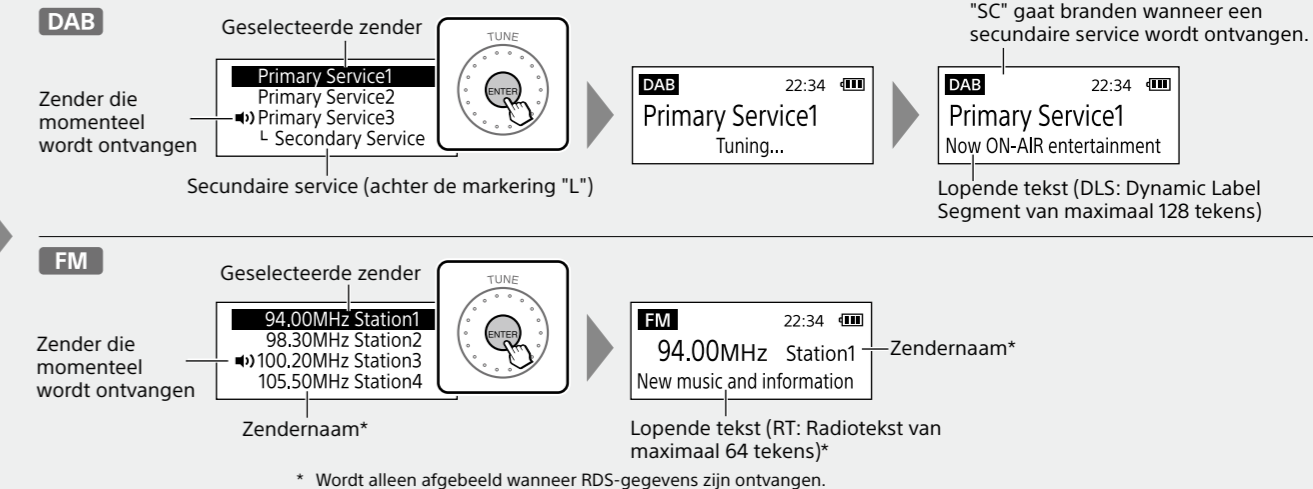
DAB

Geselecteerde zender

TUNE

ENTER

Primary Service1
Primary Service2
Primary Service3
└ Secondary Service

Zender die momenteel wordt ontvangen

Secundaire service (achter de markering "L")

DAB 22:34
Primary Service1
Tuning...

"SC" gaat branden wanneer een secundaire service wordt ontvangen.

DAB 22:34
Primary Service1
Now ON-AIR entertainment

Lopende tekst (DLS: Dynamic Label Segment van maximaal 128 tekens)

FM

Geselecteerde zender

TUNE

ENTER

94.00MHz Station1
98.30MHz Station2
100.20MHz Station3
105.50MHz Station4

Zender die momenteel wordt ontvangen

Zendernaam*

FM 22:34
94.00MHz Station1
New music and information

Zendernaam*

Lopende tekst (RT: Radiotekst van maximaal 64 tekens)*

* Wordt alleen afgebeeld wanneer RDS-gegevens zijn ontvangen.